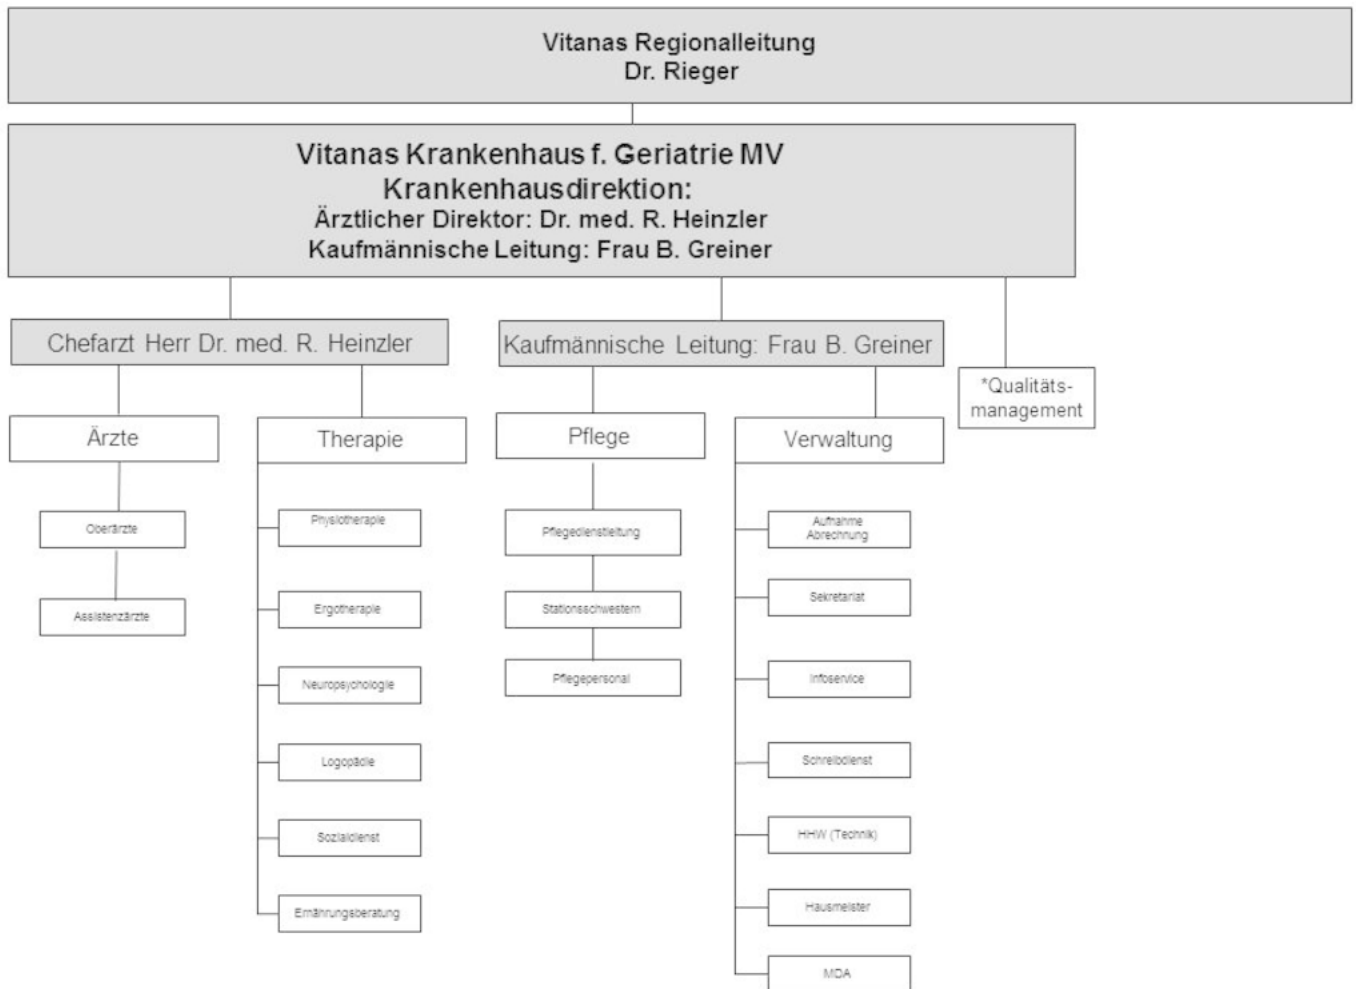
Vitanas Regionalleitung
Dr. Rieger

Vitanas Krankenhaus f. Geriatrie MV
Krankenhausdirektion:
Ärztlicher Direktor: Dr. med. R. Heinzler
Kaufmännische Leitung: Frau B. Greiner

Chefarzt Herr Dr. med. R. Heinzler

Kaufmännische Leitung: Frau B. Greiner

*Qualitätsmanagement

Ärzte

Oberärzte

Assistenzärzte

Therapie

Physiotherapie

Ergotherapie

Neuropsychologie

Logopädie

Sozialdienst

Ernährungsberatung

Pflege

Pflegedienstleitung

Stationsschwestern

Pflegepersonal

Verwaltung

Aufnahme
Abrechnung

Sekretariat

Infoservice

Schreibdienst

HHW (Technik)

Hausmeister

MDA